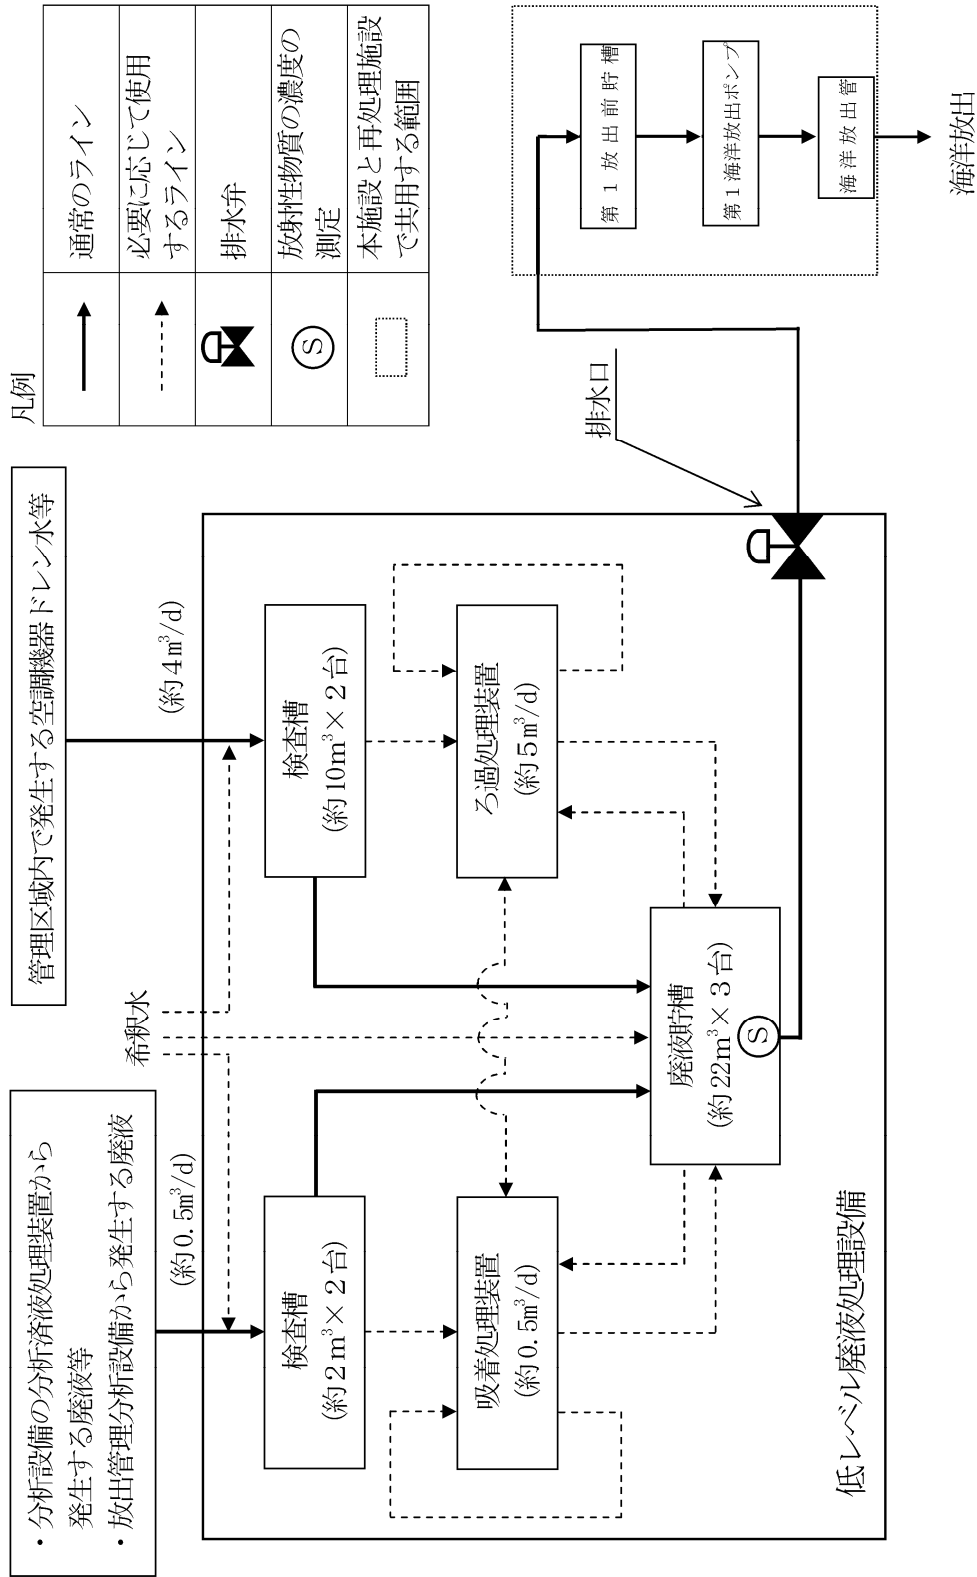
凡例

| | |
|---|---|
| | 通常のライン |
| | 必要に応じて使用するライン |
| | 排水弁 |
| S | 放射性物質の濃度の測定 |
| | 本施設と再処理施設で共用する範囲 |

第１放出前貯槽

第１海洋放出ポンプ

海洋放出管

海洋放出

排水口

管理区域内で発生する空調機器ドレン水等

（約４$m^3$/d）

検査槽
（約10$m^3$×２台）

ろ過処理装置
（約５$m^3$/d）

希釈水

廃液貯槽
（約22$m^3$×３台）

S

・分析設備の分析済液処理装置から発生する廃液等
・放出管理分析設備から発生する廃液

（約0.5$m^3$/d）

検査槽
（約２$m^3$×２台）

吸着処理装置
（約0.5$m^3$/d）

低レベル廃液処理設備